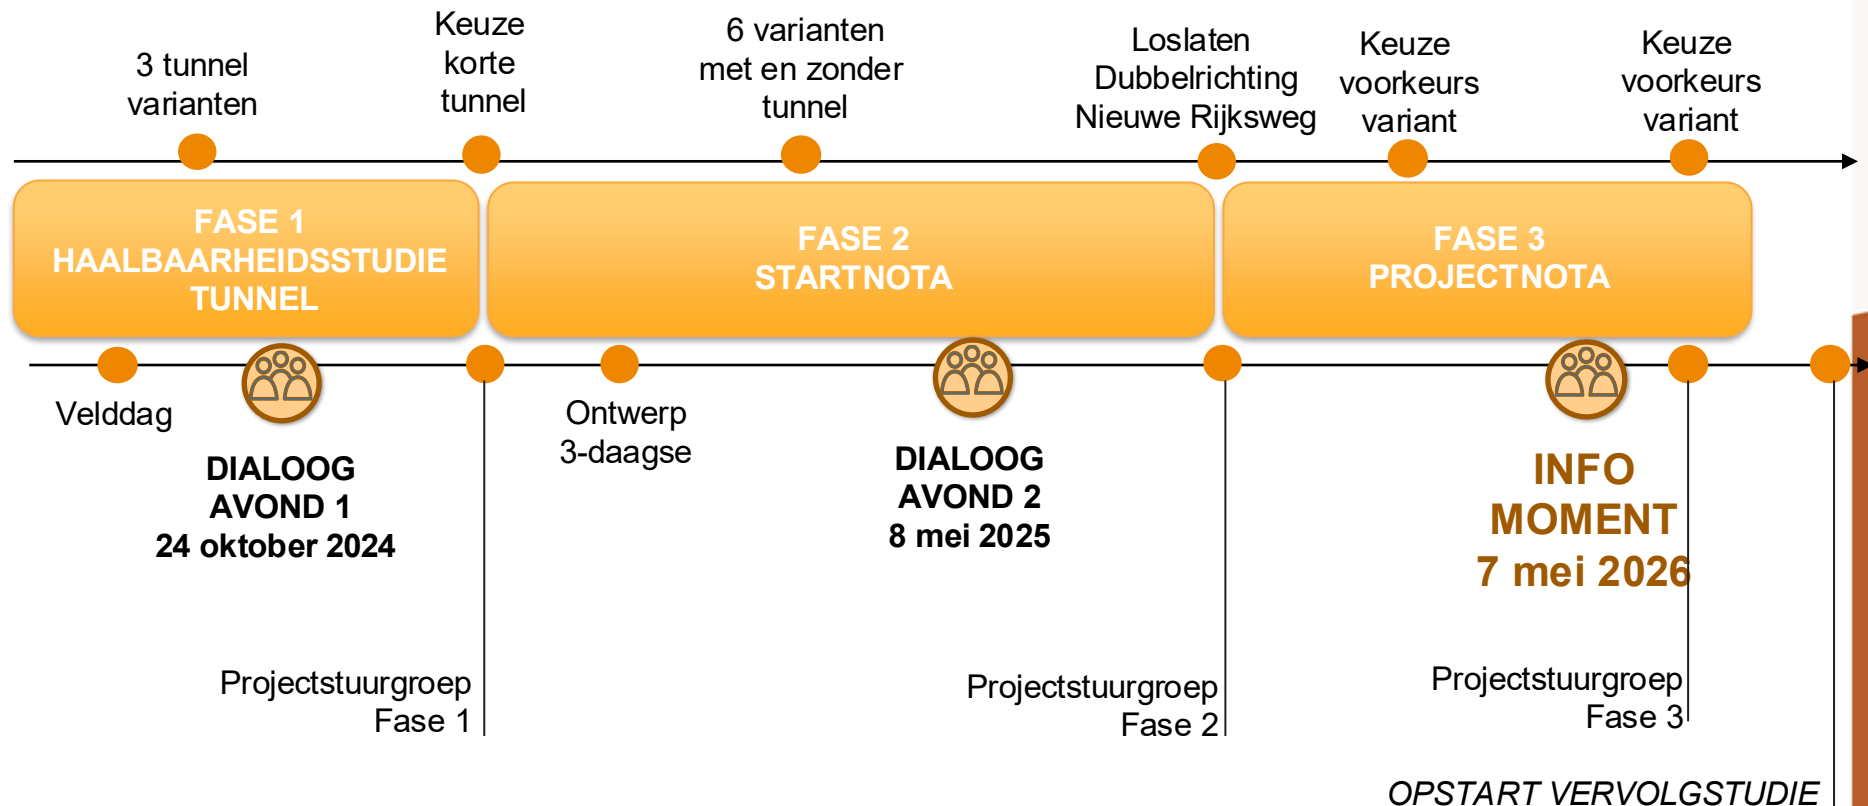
3 tunnel varianten

Keuze korte tunnel

6 varianten met en zonder tunnel

Loslaten Dubbelrichting Nieuwe Rijksweg

Keuze voorkeurs variant

Keuze voorkeurs variant

FASE 1
HAALBAARHEIDSSTUDIE
TUNNEL

FASE 2
STARTNOTA

FASE 3
PROJECTNOTA

Velddag

DIALOOG
AVOND 1
24 oktober 2024

Ontwerp 3-daagse

DIALOOG
AVOND 2
8 mei 2025

INFO
MOMENT
7 mei 2026

Projectstuurgroep Fase 1

Projectstuurgroep Fase 2

Projectstuurgroep Fase 3

OPSTART VERVOLGSTUDIE